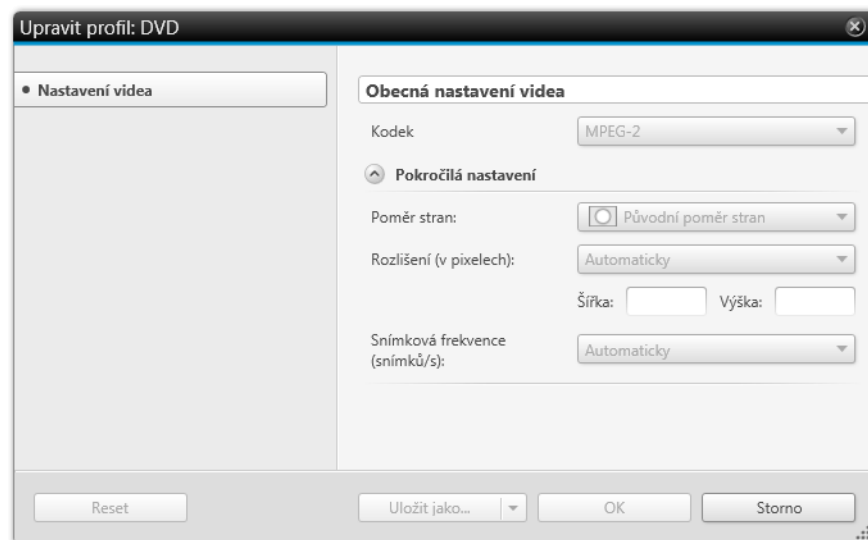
Upravit profil: DVD

• Nastavení videa

Obecná nastavení videa

Kodek MPEG-2

Pokročilá nastavení

Poměr stran: Původní poměr stran

Rozlišení (v pixelech): Automaticky

Šířka: Výška:

Snímková frekvence (snímků/s): Automaticky

Reset

Uložit jako...

OK

Storno